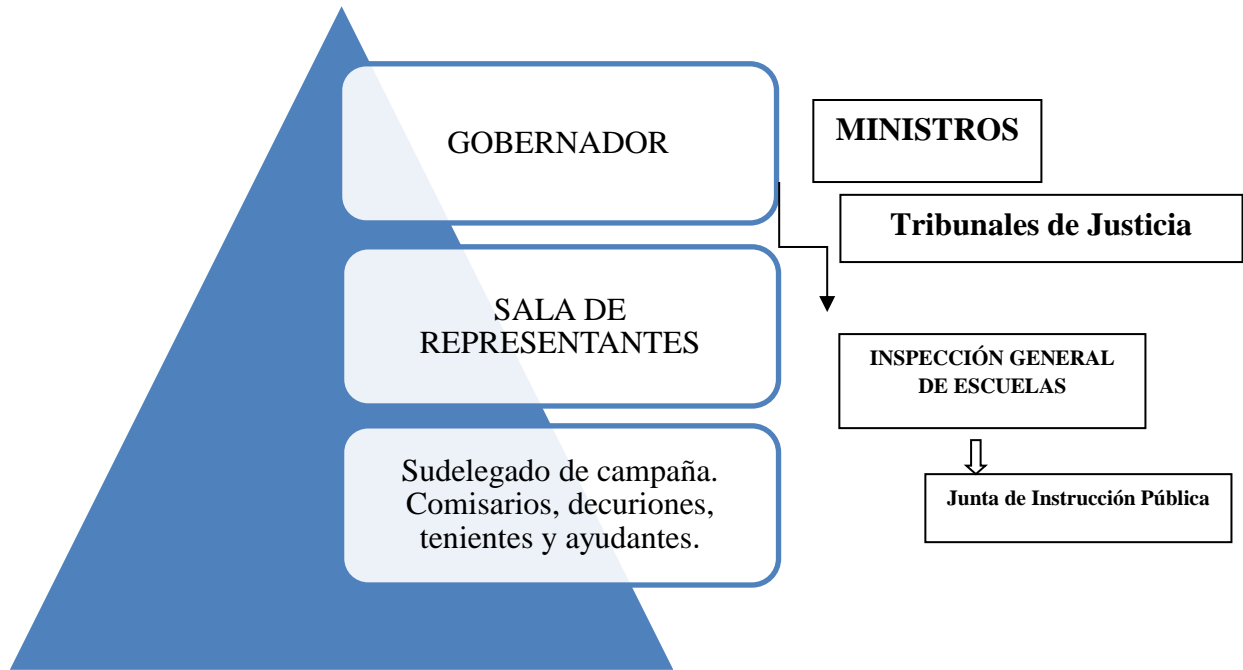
GOBERNADOR

SALA DE REPRESENTANTES

Sudelegado de campaña. Comisarios, decuriones, tenientes y ayudantes.

MINISTROS

Tribunales de Justicia

INSPECCIÓN GENERAL DE ESCUELAS

Junta de Instrucción Pública